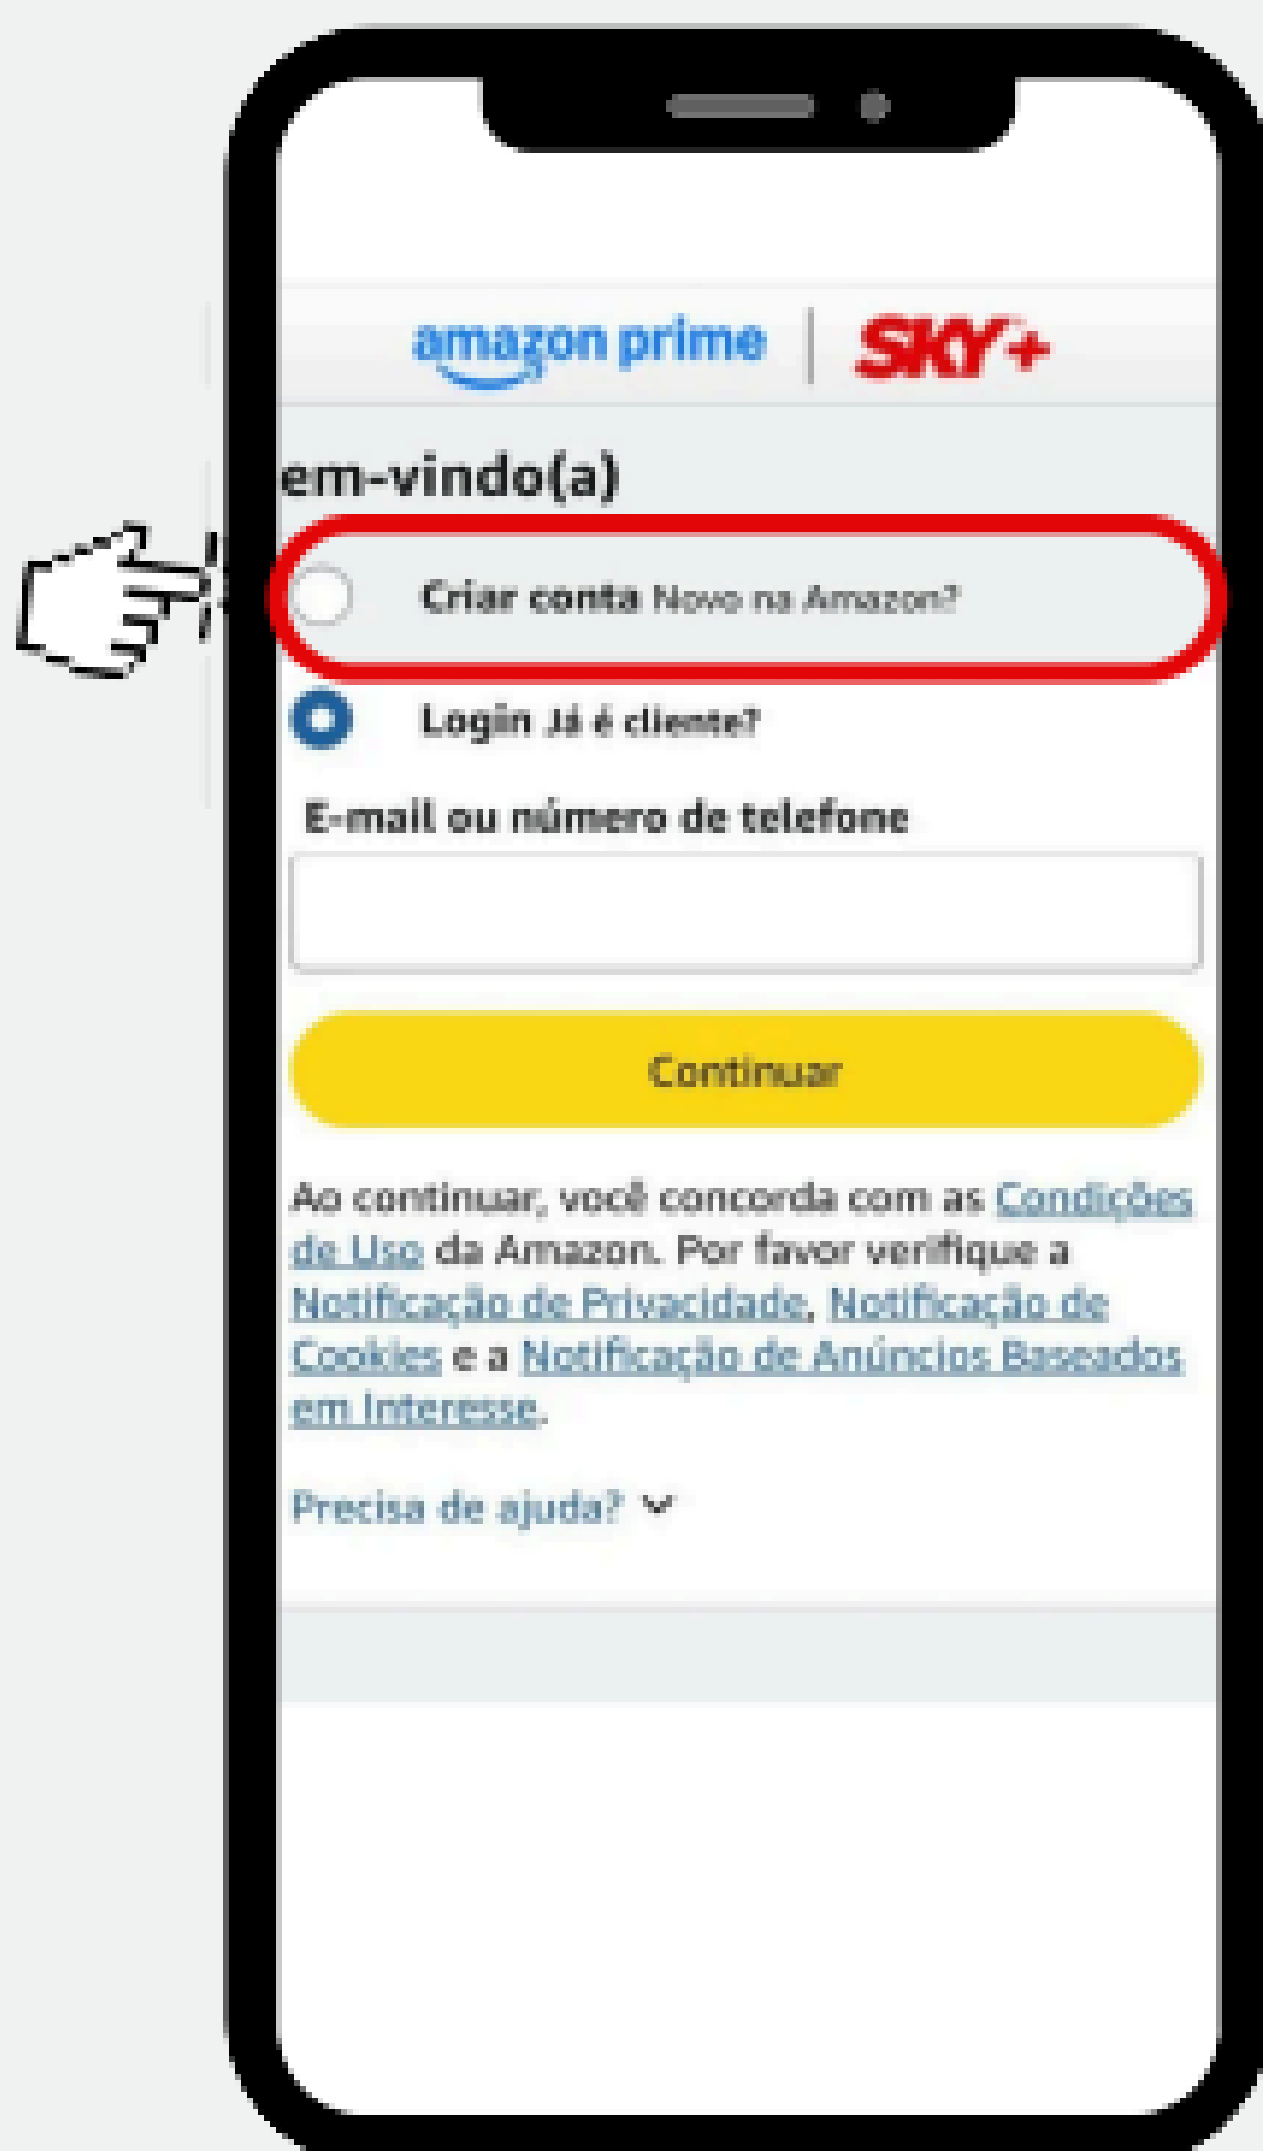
amazon prime | SKY+

em-vindo(a)

Criar conta Novo na Amazon?

Login Já é cliente?

E-mail ou número de telefone

Continuar

Ao continuar, você concorda com as Condições de Uso da Amazon. Por favor verifique a Notificação de Privacidade, Notificação de Cookies e a Notificação de Anúncios Baseados em Interesse.

Precisa de ajuda?